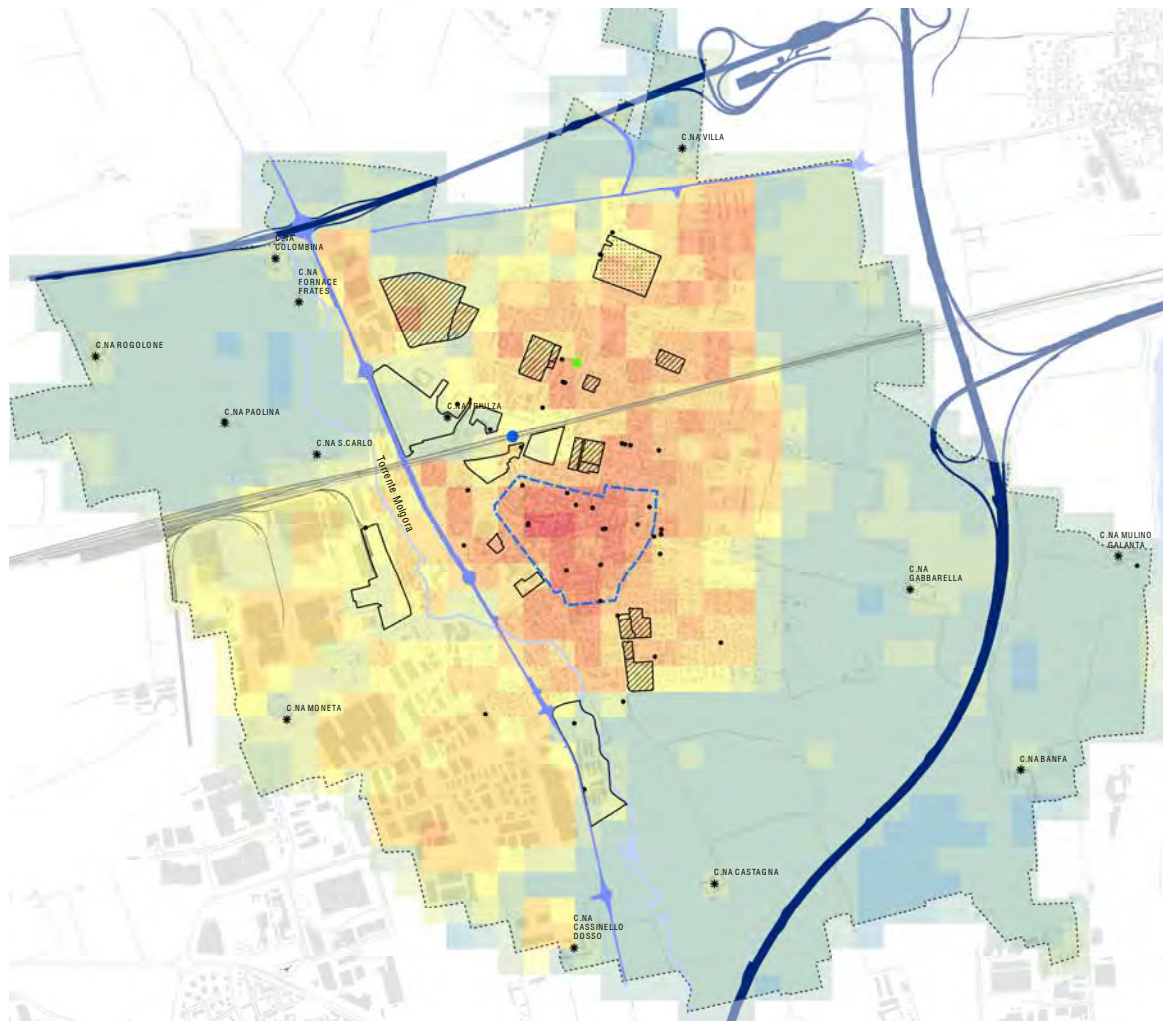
C.NA VILLA

C.NA COLOMBINA

C.NA FORNACE FRATES

C.NA ROGOLONE

C.NA PAOLINA

C.NA TRIULZA

C.NA S.CARLO

Torrente Molgora

C.NA MULINO GALANTA

C.NA GABBARELLA

C.NA MONETA

C.NA BANFA

C.NA CASTAGNA

C.NA CASSINELLO DOSSO